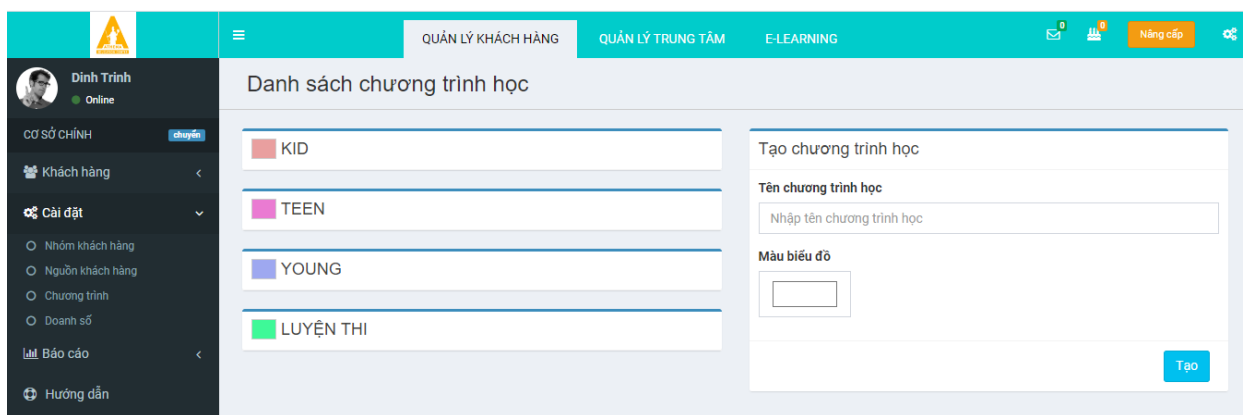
QUẢN LÝ KHÁCH HÀNG
QUẢN LÝ TRUNG TÂM
E-LEARNING
0
0
Nâng cấp

Dinh Trinh
Online

CƠ SỞ CHÍNH
chuyển

Khách hàng
Cài đặt
Nhóm khách hàng
Nguồn khách hàng
Chương trình
Doanh số
Báo cáo
Hướng dẫn

Danh sách chương trình học

KID
TEEN
YOUNG
LUYỆN THI

Tạo chương trình học
Tên chương trình học
Nhập tên chương trình học
Màu biểu đồ
Tạo